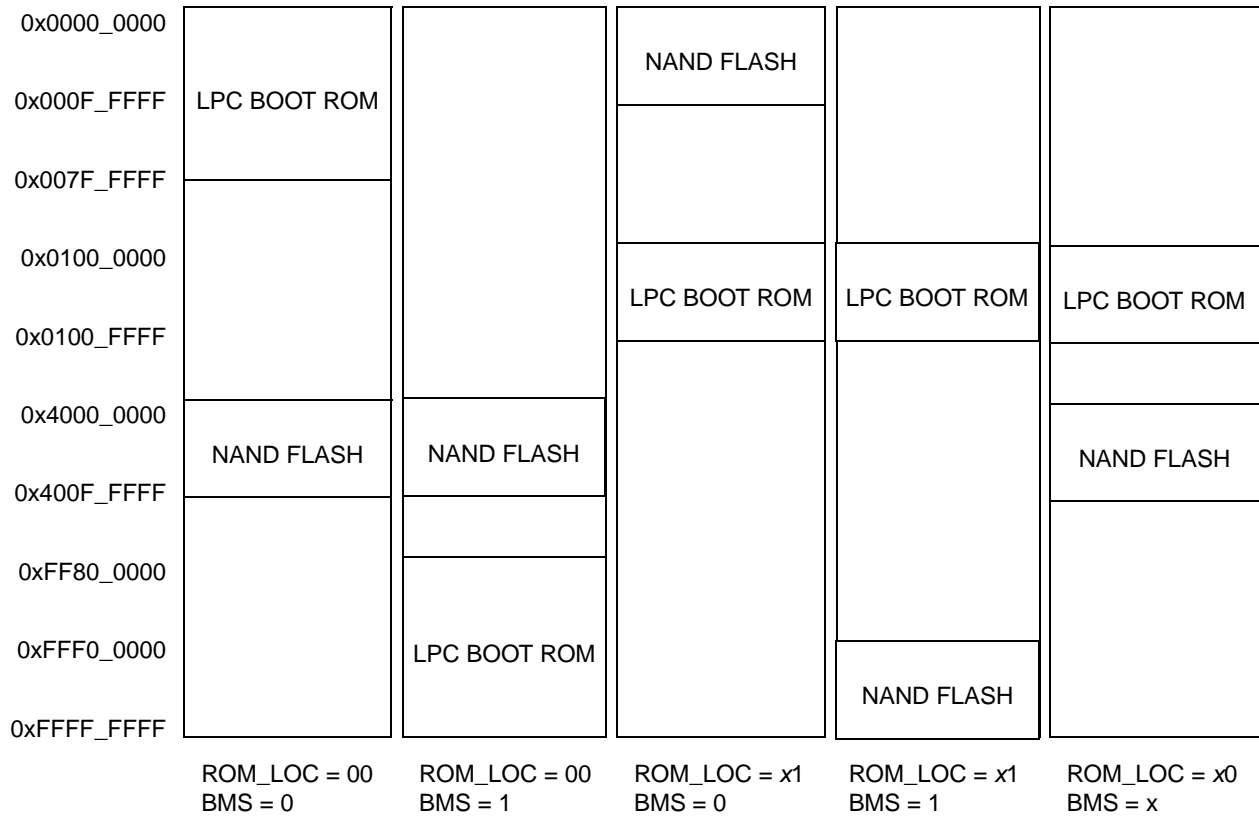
0x0000_0000
0x000F_FFFF
0x007F_FFFF
0x0100_0000
0x0100_FFFF
0x4000_0000
0x400F_FFFF
0xFF80_0000
0xFFF0_0000
0xFFFF_FFFF

LPC BOOT ROM
NAND FLASH
ROM_LOC = 00
BMS = 0

NAND FLASH
LPC BOOT ROM
ROM_LOC = 00
BMS = 1

NAND FLASH
LPC BOOT ROM
ROM_LOC = x1
BMS = 0

LPC BOOT ROM
NAND FLASH
ROM_LOC = x1
BMS = 1

LPC BOOT ROM
NAND FLASH
ROM_LOC = x0
BMS = x